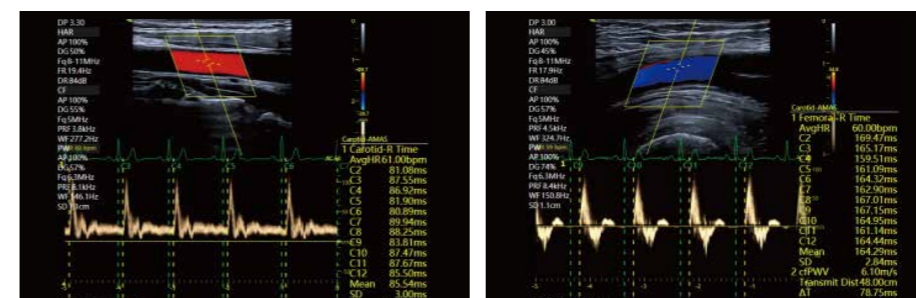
DP 3.30
HAR
AP 100%
DG 50%
Fq 8-11MHz
FR 19.4Hz
DR 84dB
CF
AP 100%
DG 55%
Fq 5MHz
PRF 3.8kHz
WF 277.2Hz
PW
AP 100%
DG 57%
Fq 6.3MHz
PRF 8.1kHz
WF 146.1Hz
SD 1.0cm

1 Carotid-R Time
AvgHR 61.00bpm
C2 81.08ms
C3 87.55ms
C4 86.92ms
C5 81.90ms
C6 80.89ms
C7 89.94ms
C8 88.25ms
C9 83.81ms
C10 87.47ms
C11 87.67ms
C12 85.50ms
Mean 85.54ms
SD 3.00ms

DP 3.00
HAR
AP 100%
DG 45%
Fq 8-11MHz
FR 17.9Hz
DR 84dB
CF
AP 100%
DG 57%
Fq 5MHz
PRF 4.5kHz
WF 324.7Hz
PW
AP 100%
DG 74%
Fq 6.3MHz
PRF 8.4kHz
WF 150.8Hz
SD 1.3cm

Carotid-AMAS
1 Femoral-R Time
AvgHR 60.00bpm
C2 169.47ms
C3 165.17ms
C4 159.51ms
C5 161.09ms
C6 164.32ms
C7 162.90ms
C8 167.01ms
C9 167.15ms
C10 164.95ms
C11 161.14ms
C12 164.44ms
Mean 164.29ms
SD 2.84ms
2 cfPWV 6.10m/s
Transmit Dist 48.00cm
AT 78.75ms